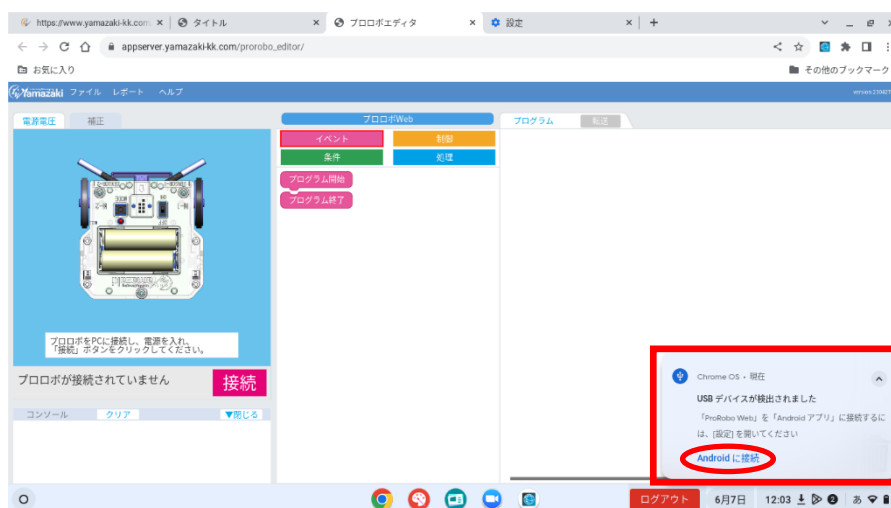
https://www.yamazaki-kk.com ×
タイトル ×
プロロボエディタ ×
設定 ×
+

appserver.yamazaki-kk.com/prorobo_editor/

お気に入り
その他のブックマーク

Yamazaki ファイル レポート ヘルプ
version.230425

電源電圧 補正

プロロボWeb

イベント 制御
条件 処理

プログラム開始
プログラム終了

プログラム 転送

プロロボをPCに接続し、電源を入れ、「接続」ボタンをクリックしてください。

プロロボが接続されていません
接続

コンソール クリア ▼閉じる

Chrome OS • 現在

USB デバイスが検出されました

「ProRobo Web」を「Android アプリ」に接続するには、[設定] を開いてください

Android に接続

ログアウト
6月7日
12:03
あ